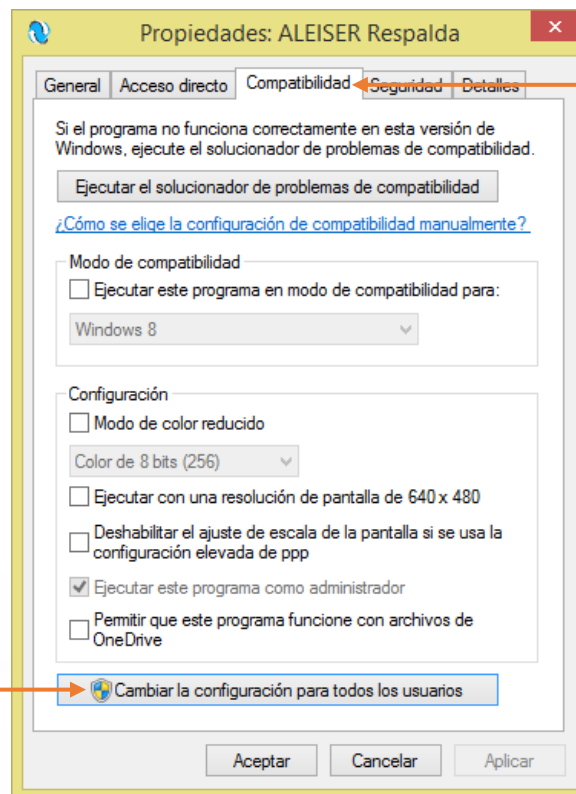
Propiedades: ALEISER Respalda

General | Acceso directo | Compatibilidad | Seguridad | Detalles

Si el programa no funciona correctamente en esta versión de Windows, ejecute el solucionador de problemas de compatibilidad.

Ejecutar el solucionador de problemas de compatibilidad

¿Cómo se elige la configuración de compatibilidad manualmente?

Modo de compatibilidad

Ejecutar este programa en modo de compatibilidad para:

Windows 8

Configuración

Modo de color reducido

Color de 8 bits (256)

Ejecutar con una resolución de pantalla de 640 x 480

Deshabilitar el ajuste de escala de la pantalla si se usa la configuración elevada de ppp

Ejecutar este programa como administrador

Permitir que este programa funcione con archivos de OneDrive

Cambiar la configuración para todos los usuarios

Aceptar | Cancelar | Aplicar